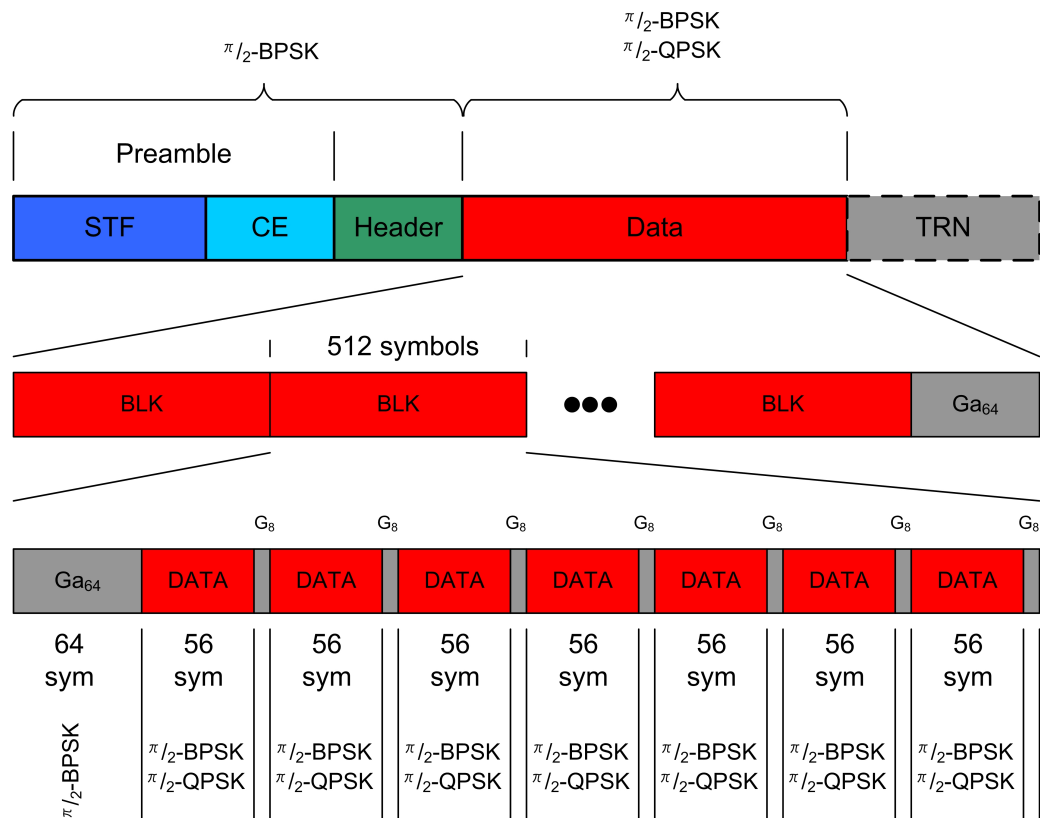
$\pi/2$-BPSK

$\pi/2$-BPSK
$\pi/2$-QPSK

Preamble

STF CE Header Data TRN

512 symbols

BLK BLK ●●● BLK $Ga_{64}$

$G_8$ $G_8$ $G_8$ $G_8$ $G_8$ $G_8$ $G_8$

$Ga_{64}$ DATA DATA DATA DATA DATA DATA DATA

64 sym
$\pi/2$-BPSK

56 sym
$\pi/2$-BPSK
$\pi/2$-QPSK

56 sym
$\pi/2$-BPSK
$\pi/2$-QPSK

56 sym
$\pi/2$-BPSK
$\pi/2$-QPSK

56 sym
$\pi/2$-BPSK
$\pi/2$-QPSK

56 sym
$\pi/2$-BPSK
$\pi/2$-QPSK

56 sym
$\pi/2$-BPSK
$\pi/2$-QPSK

56 sym
$\pi/2$-BPSK
$\pi/2$-QPSK